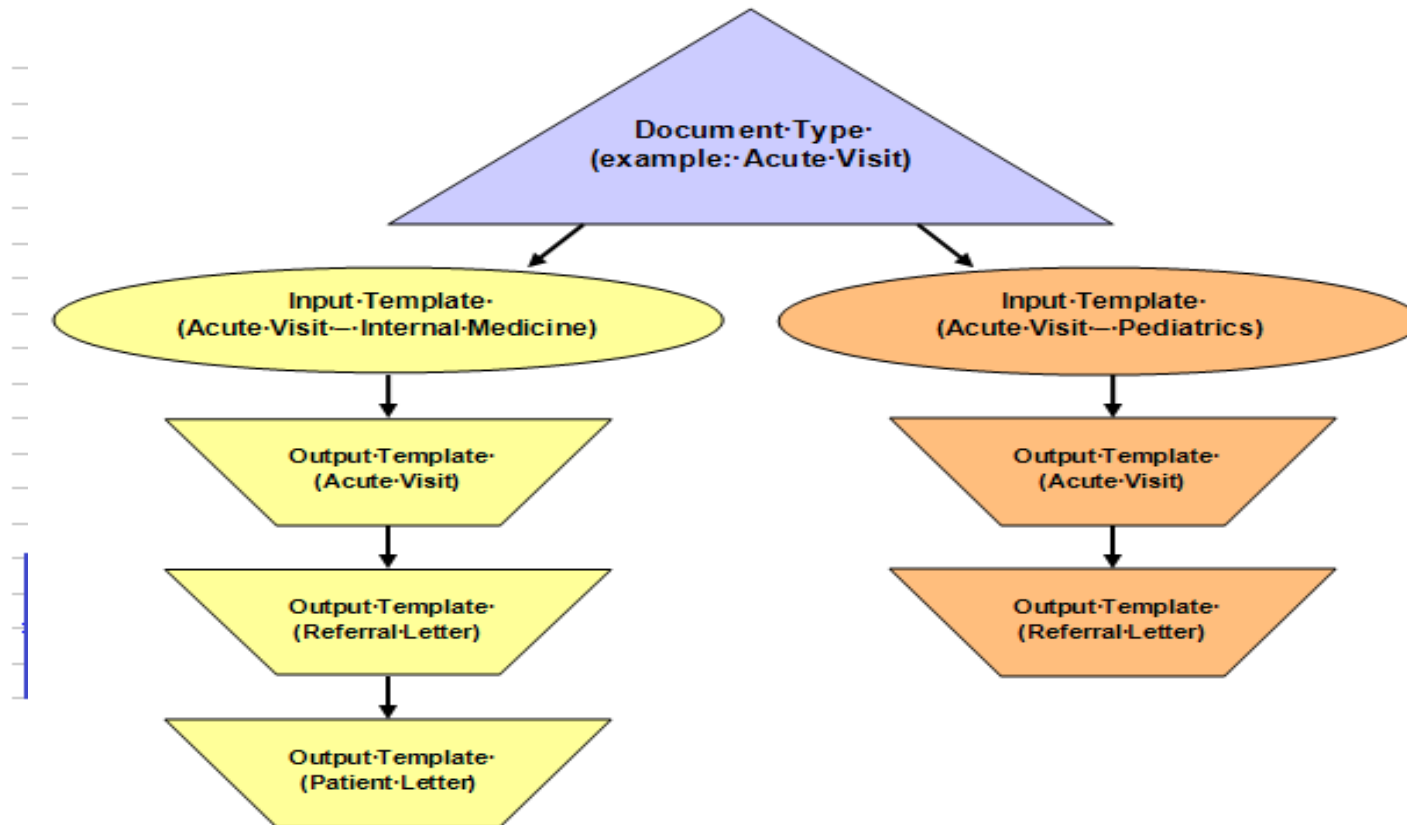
Document·Type·
(example:·Acute·Visit)

Input·Template·
(Acute·Visit—·Internal·Medicine)

Input·Template·
(Acute·Visit—·Pediatrics)

Output·Template·
(Acute·Visit)

Output·Template·
(Referral·Letter)

Output·Template·
(Patient·Letter)

Output·Template·
(Acute·Visit)

Output·Template·
(Referral·Letter)